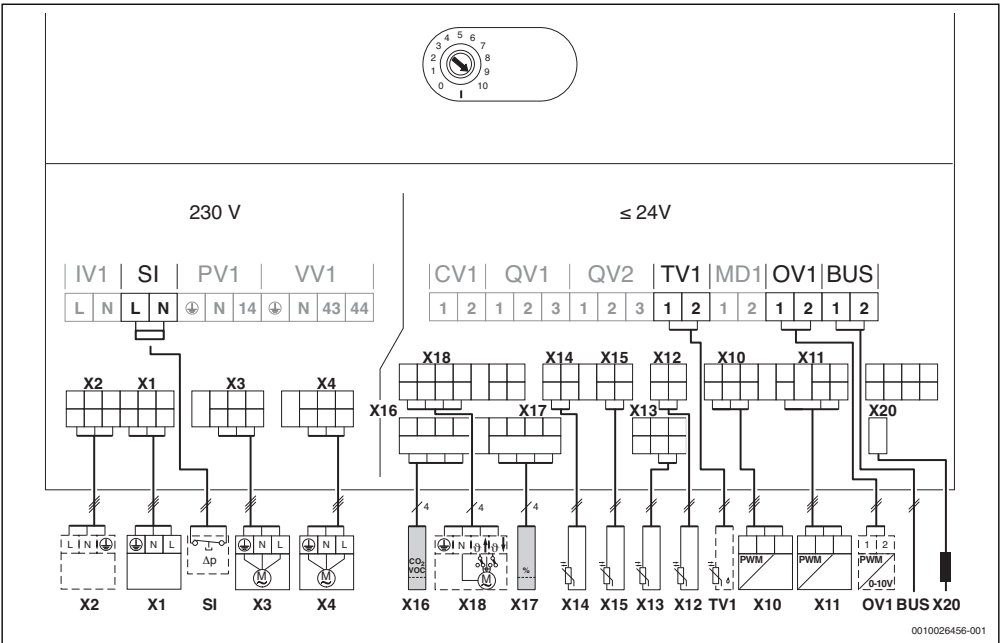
2 3 4 5 6 7 8 1 9 0 10

230 V

≤ 24V

IV1 SI PV1 VV1

L N L N ⊕ N 14 ⊕ N 43 44

CV1 QV1 QV2 TV1 MD1 OV1 BUS

1 2 1 2 3 1 2 3 1 2 1 2 1 2 1 2

X2 X1 X3 X4

X18 X14 X15 X12 X10 X11

X16 X17 X13 X20

4 4 4

L N ⊕ ⊕ N L Δp ⊕ N L ⊕ N L

$CO_2$ VOC ⊕ N ϑ ϑ % PWM PWM 1 2 PWM 0-10V

X2 X1 SI X3 X4 X16 X18 X17 X14 X15 X13 X12 TV1 X10 X11 OV1 BUS X20

0010026456-001